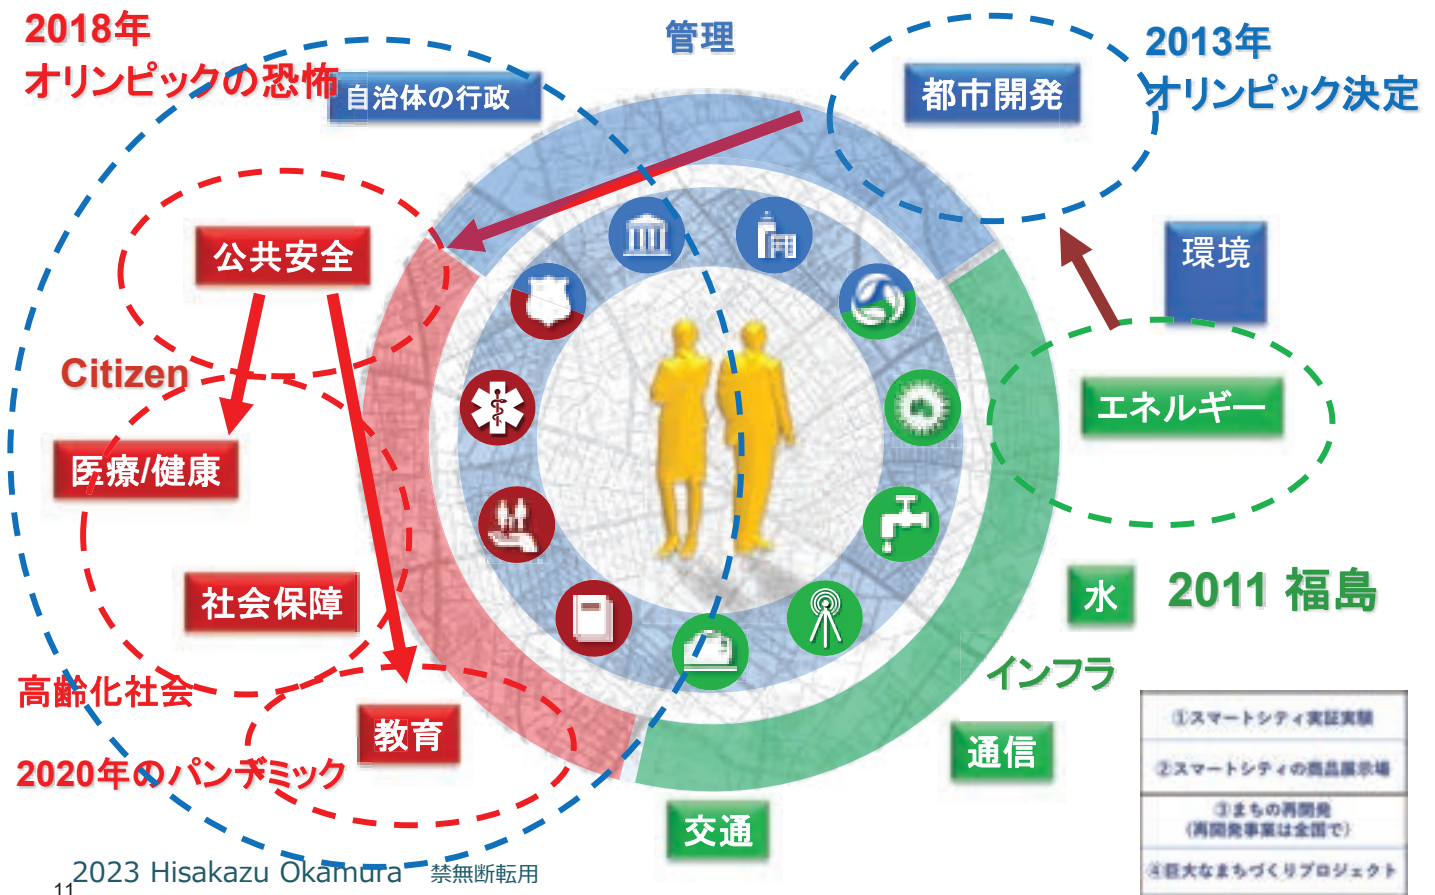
2018年
オリンピックの恐怖

自治体の行政

管理

都市開発

2013年
オリンピック決定

環境

公共安全

Citizen

エネルギー

医療/健康

社会保障

水

2011 福島

インフラ

高齢化社会

教育

通信

2020年のパンデミック

交通

| ①スマートシティ実証実験 |
|---|
| ②スマートシティの商品展示場 |
| ③まちの再開発（再開発事業は全国で） |
| ④巨大なまちづくりプロジェクト |

11

2023 Hisakazu Okamura 禁無断転用